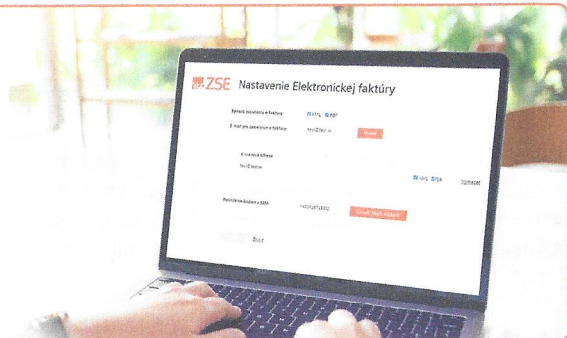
ZSE Nastavenie Elektronickej faktúry

Spôsob zasielania e-faktúry
XML PDF
E-mail pre zasielanie e-faktúr
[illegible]
Pridať

E-mailová adresa
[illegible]
XML PDF
Vymazať

Potvrdenie kódom z SMS
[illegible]
Overiť / Poslať znova

Zrušiť